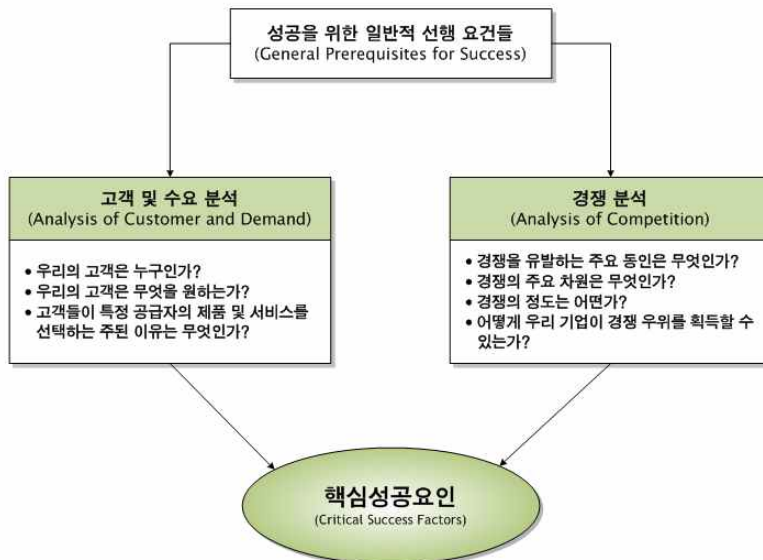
성공을 위한 일반적 선행 요건들
(General Prerequisites for Success)

고객 및 수요 분석
(Analysis of Customer and Demand)

• 우리의 고객은 누구인가?
• 우리의 고객은 무엇을 원하는가?
• 고객들이 특정 공급자의 제품 및 서비스를 선택하는 주된 이유는 무엇인가?

경쟁 분석
(Analysis of Competition)

• 경쟁을 유발하는 주요 동인은 무엇인가?
• 경쟁의 주요 차원은 무엇인가?
• 경쟁의 정도는 어떤가?
• 어떻게 우리 기업이 경쟁 우위를 획득할 수 있는가?

핵심성공요인
(Critical Success Factors)